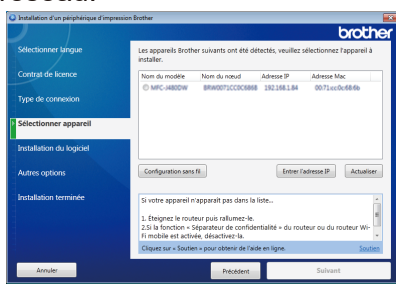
Installation d'un périphérique d'impression Brother

brother

Sélectionner langue

Contrat de licence

Type de connexion

Sélectionner appareil

Installation du logiciel

Autres options

Installation terminée

Les appareils Brother suivants ont été détectés, veuillez sélectionnez l'appareil à installer.

| Nom du modèle | Nom du noeud | Adresse IP | Adresse Mac |
|---|---|---|---|
| MFC-J480DW | BRW0071CC0C6868 | 192.168.1.84 | 00:71:cc:0c:68:6b |

Configuration sans fil

Entrer l'adresse IP

Actualiser

Si votre appareil n'apparaît pas dans la liste...

1. Éteignez le routeur puis rallumez-le.
2.Si la fonction « Séparateur de confidentialité » du routeur ou du routeur Wi-Fi mobile est activée, désactivez-la.

Cliquez sur « Soutien » pour obtenir de l'aide en ligne.

Soutien

Annuler

Précédent

Suivant